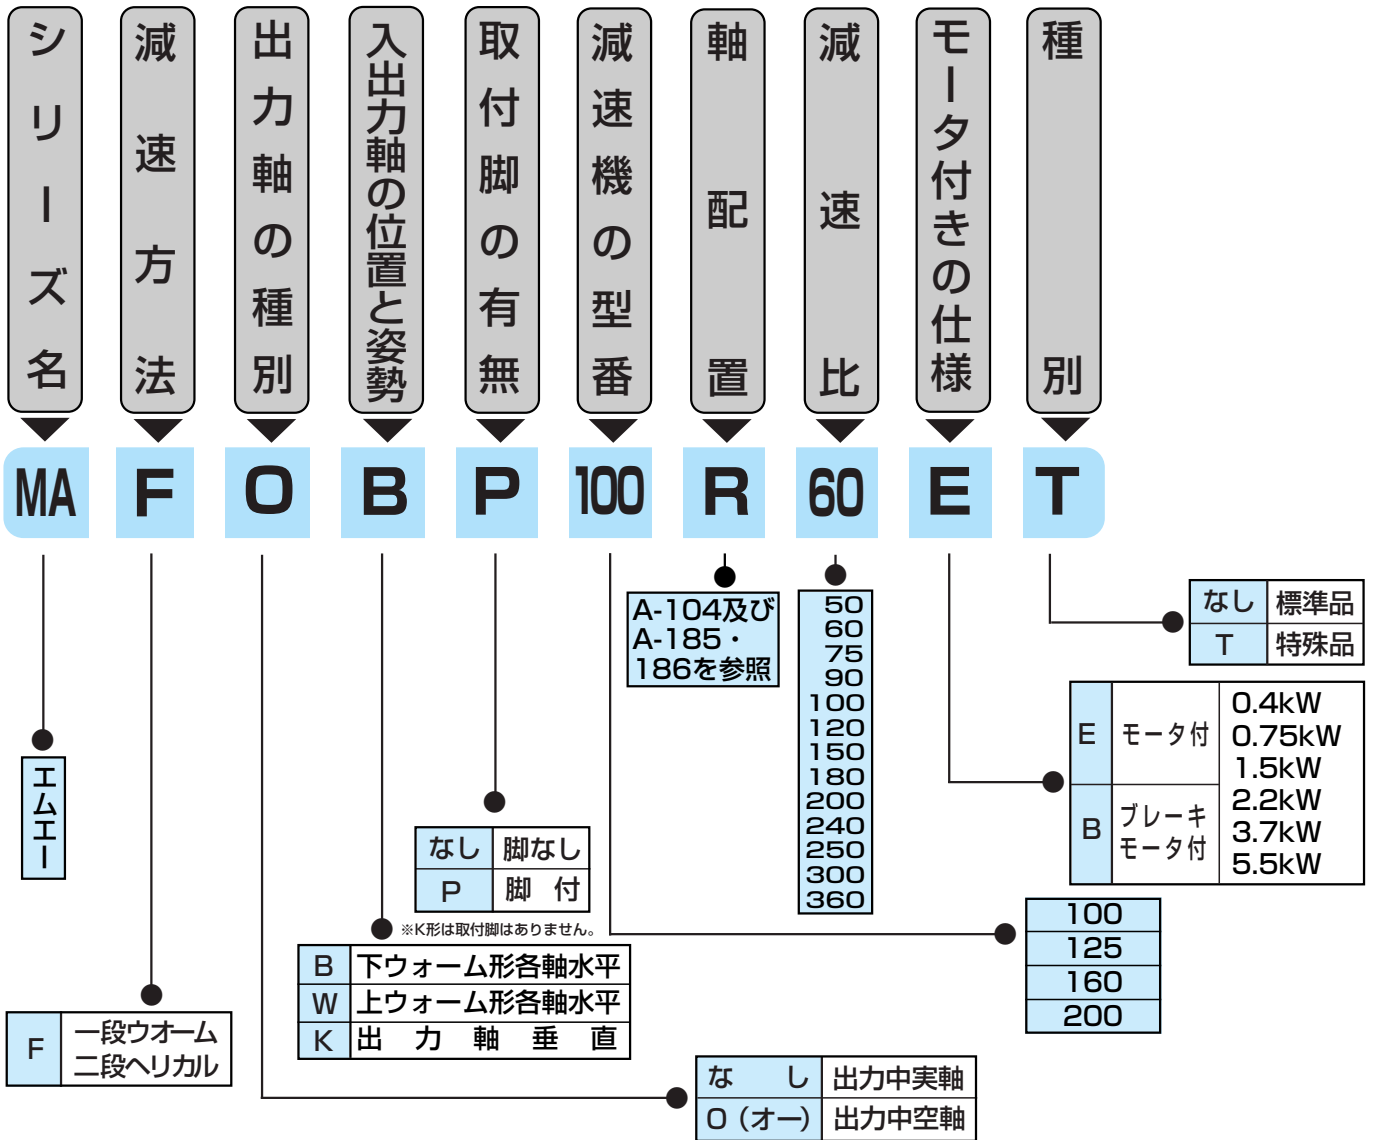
シリーズ名

減速方法

出力軸の種別

入出力軸の位置と姿勢

取付脚の有無

減速機の型番

軸配置

減速比

モータ付きの仕様

種別

MA F O B P 100 R 60 E T

A-104及び
A-185・
186を参照

| なし | 標準品 |
|---|---|
| T | 特殊品 |

50
60
75
90
100
120
150
180
200
240
250
300
360

| E | モータ付 | 0.4kW 0.75kW 1.5kW 2.2kW 3.7kW 5.5kW |
|---|---|---|
| B | ブレーキ モータ付 | |

エムエー

| なし | 脚なし |
|---|---|
| P | 脚　付 |

※K形は取付脚はありません。

| 100 |
|---|
| 125 |
| 160 |
| 200 |

| B | 下ウォーム形各軸水平 |
|---|---|
| W | 上ウォーム形各軸水平 |
| K | 出　力　軸　垂　直 |

| F | 一段ウオーム 二段ヘリカル |
|---|---|

| な　し | 出力中実軸 |
|---|---|
| O（オー） | 出力中空軸 |